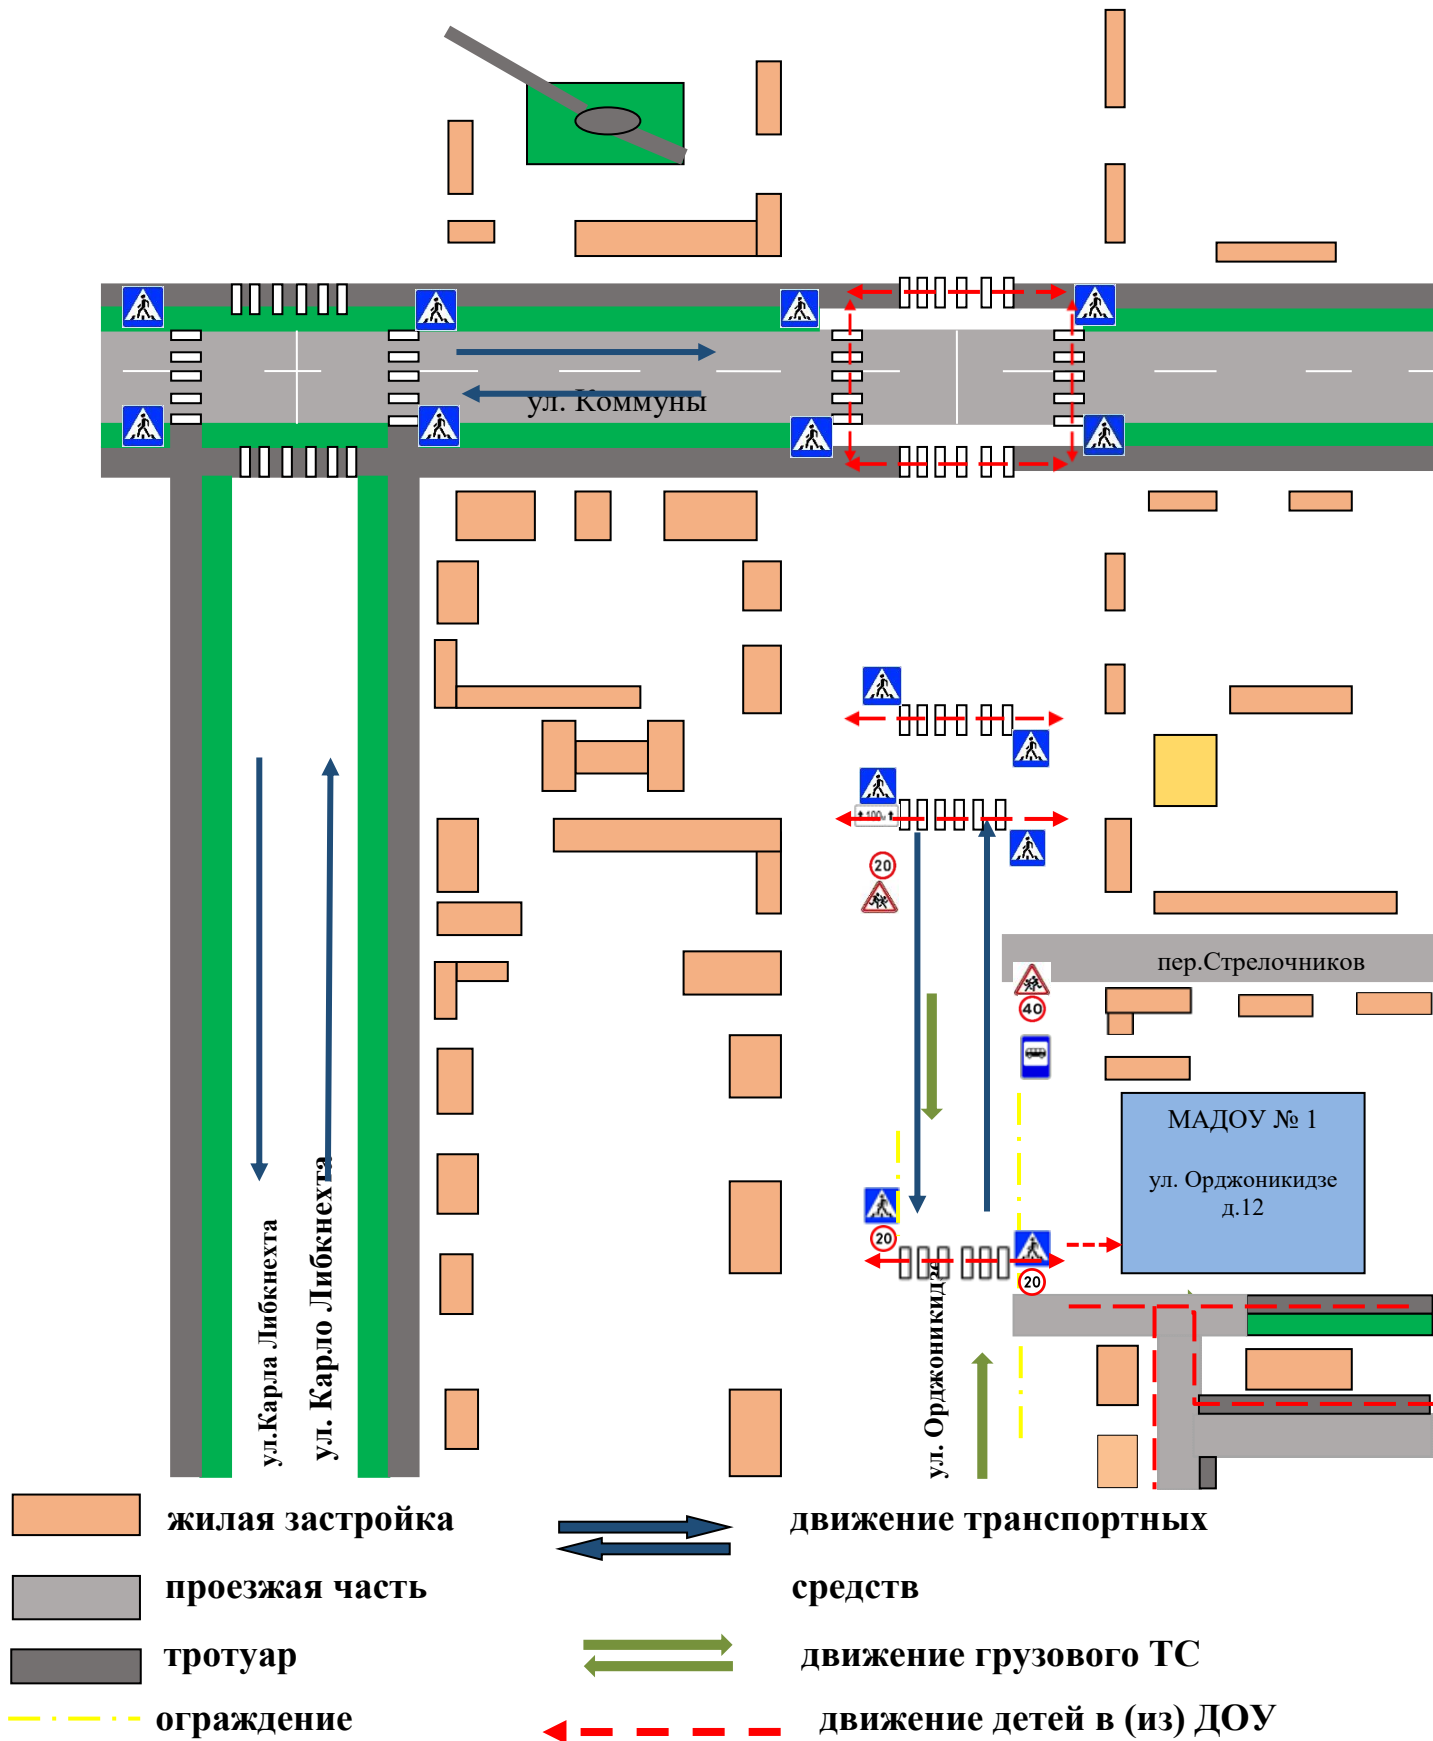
ул. Коммуны

пер.Стрелочников

МАДОУ № 1

ул. Орджоникидзе д.12

ул.Карла Либкнехта

ул. Карло Либкнехта

ул. Орджоникидзе

20

20

20

20

40

жилая застройка

проезжая часть

тротуар

ограждение

движение транспортных средств

движение грузового ТС

движение детей в (из) ДОУ